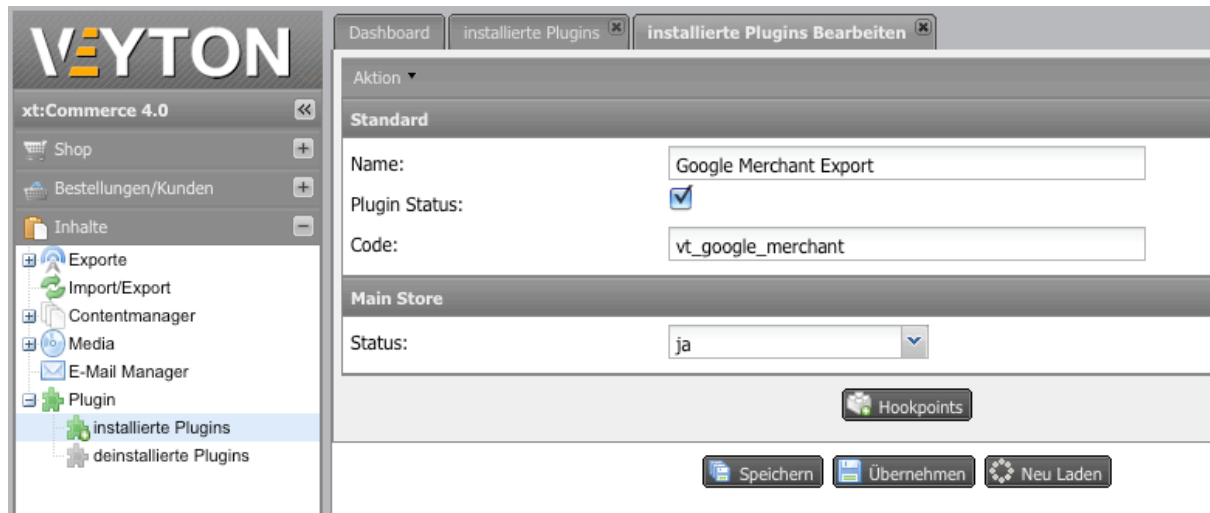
VEYTON

xt:Commerce 4.0

Shop

Bestellungen/Kunden

Inhalte

Exporte

Import/Export

Contentmanager

Media

E-Mail Manager

Plugin

installierte Plugins

deinstallierte Plugins

Dashboard | installierte Plugins | installierte Plugins Bearbeiten

Aktion

Standard

Name: Google Merchant Export

Plugin Status:

Code: vt_google_merchant

Main Store

Status: ja

Hookpoints

Speichern Übernehmen Neu Laden